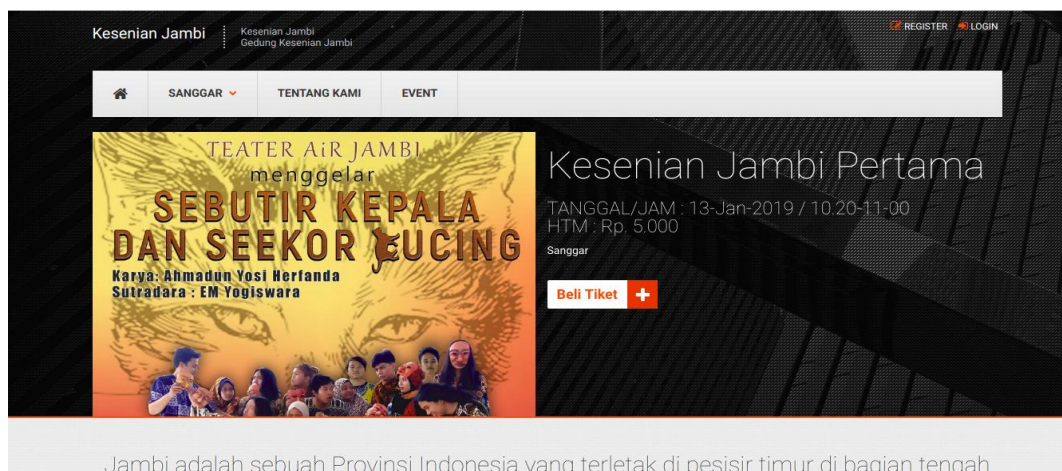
Kesenian Jambi

Kesenian Jambi
Gedung Kesenian Jambi

REGISTER LOGIN

SANGGAR TENTANG KAMI EVENT

TEATER AiR JAMBI
menggelar
SEBUTIR KEPALA
DAN SEEKOR KUCING
Karya: Ahmadun Yosi Herfanda
Sutradara : EM Yogiswara

Kesenian Jambi Pertama

TANGGAL/JAM : 13-Jan-2019 / 10.20-11-00
HTM : Rp. 5.000
Sanggar

Beli Tiket +

Jambi adalah sebuah Provinsi Indonesia yang terletak di pesisir timur di bagian tengah